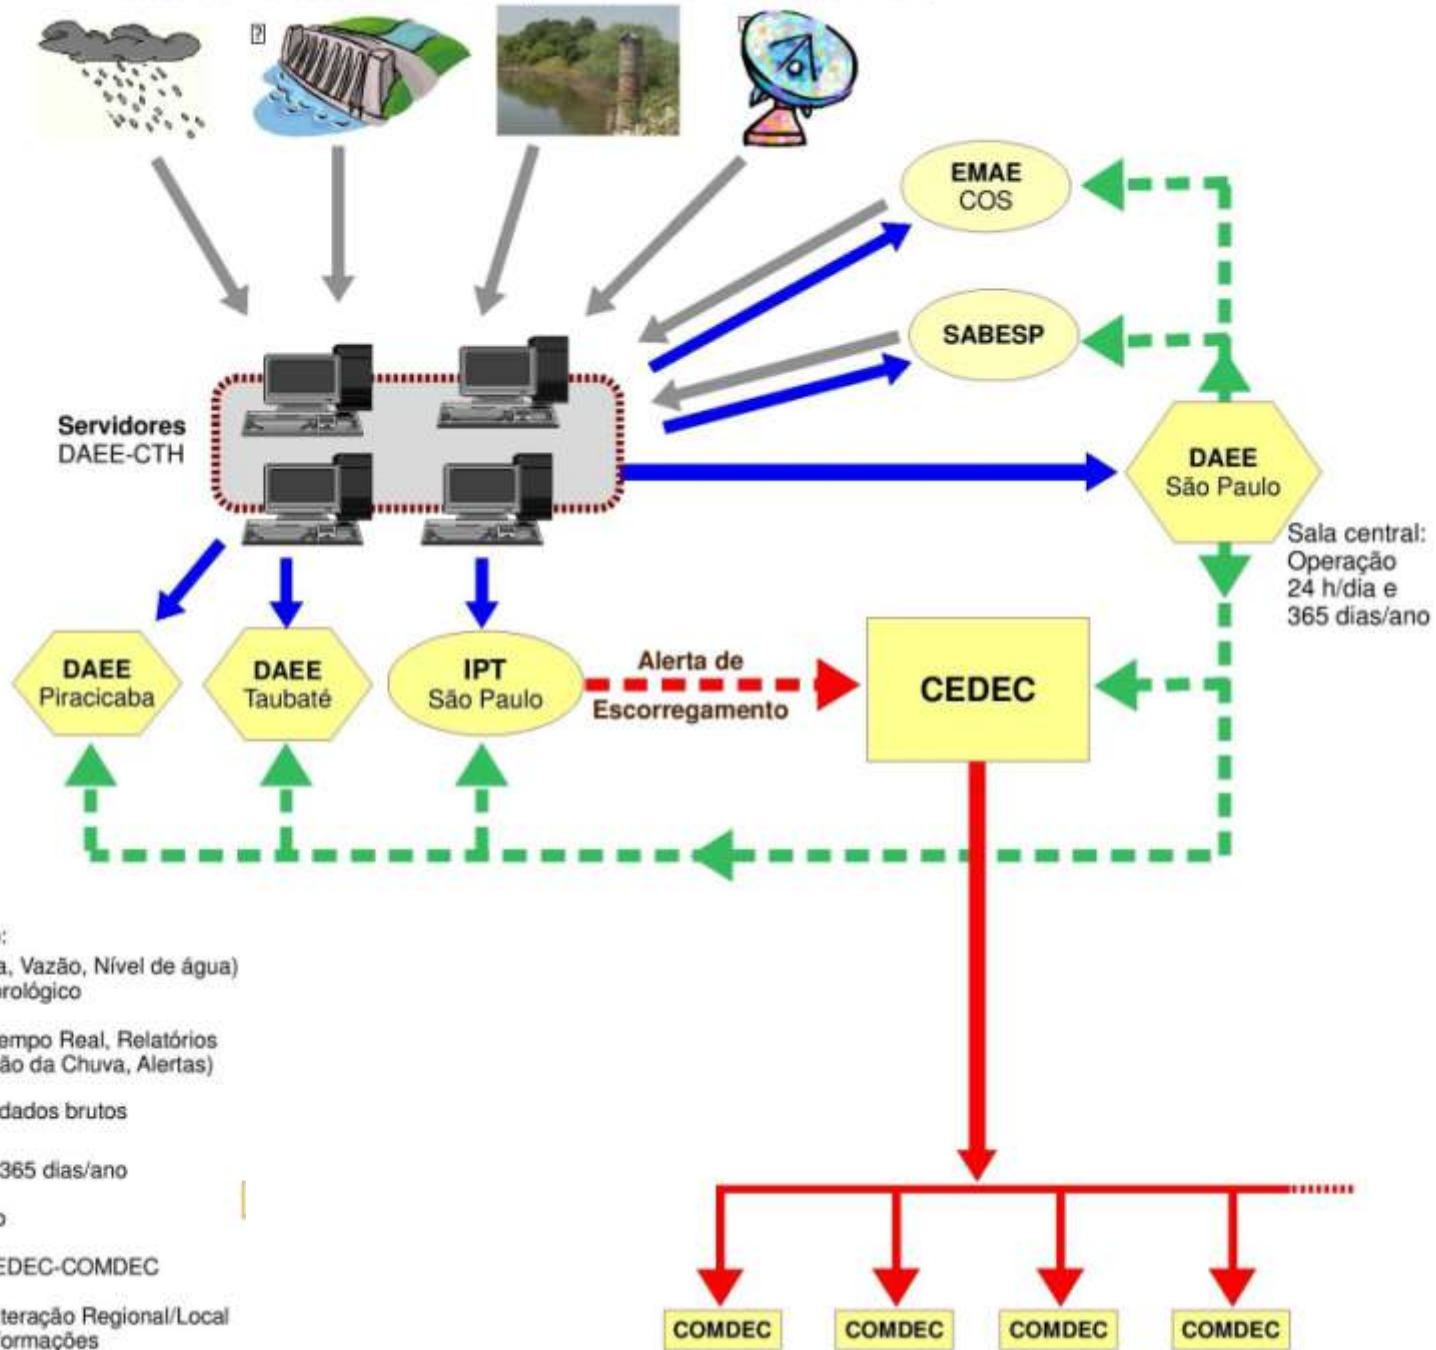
EMAE
COS

SABESP

Servidores
DAEE-CTH

DAEE
São Paulo

Sala central:
Operação
24 h/dia e
365 dias/ano

DAEE
Piracicaba

DAEE
Taubaté

IPT
São Paulo

Alerta de
Escorregamento

CEDEC

:
a, Vazão, Nível de água)
rológico

empo Real, Relatórios
ão da Chuva, Alertas)

dados brutos

365 dias/ano

o

EDEC-COMDEC

teração Regional/Local
ormações

COMDEC

COMDEC

COMDEC

COMDEC